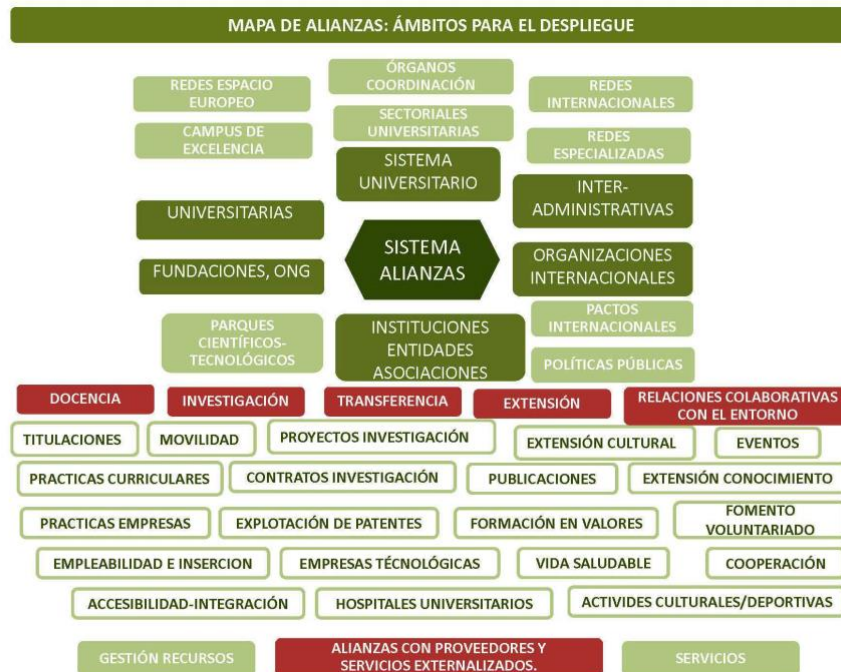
MAPA DE ALIANZAS: ÁMBITOS PARA EL DESPLIEGUE

REDES ESPACIO EUROPEO

ÓRGANOS COORDINACIÓN

REDES INTERNACIONALES

CAMPUS DE EXCELENCIA

SECTORIALES UNIVERSITARIAS

REDES ESPECIALIZADAS

SISTEMA UNIVERSITARIO

INTER-ADMINISTRATIVAS

UNIVERSITARIAS

SISTEMA ALIANZAS

ORGANIZACIONES INTERNACIONALES

FUNDACIONES, ONG

PARQUES CIENTÍFICOS-TECNOLÓGICOS

INSTITUCIONES ENTIDADES ASOCIACIONES

PACTOS INTERNACIONALES

POLÍTICAS PÚBLICAS

DOCENCIA

INVESTIGACIÓN

TRANSFERENCIA

EXTENSIÓN

RELACIONES COLABORATIVAS CON EL ENTORNO

TITULACIONES

MOVILIDAD

PROYECTOS INVESTIGACIÓN

EXTENSIÓN CULTURAL

EVENTOS

PRACTICAS CURRICULARES

CONTRATOS INVESTIGACIÓN

PUBLICACIONES

EXTENSIÓN CONOCIMIENTO

PRACTICAS EMPRESAS

EXPLOTACIÓN DE PATENTES

FORMACIÓN EN VALORES

FOMENTO VOLUNTARIADO

EMPLEABILIDAD E INSERCION

EMPRESAS TÉCNOLÓGICAS

VIDA SALUDABLE

COOPERACIÓN

ACCESIBILIDAD-INTEGRACIÓN

HOSPITALES UNIVERSITARIOS

ACTIVIDES CULTURALES/DEPORTIVAS

GESTIÓN RECURSOS

ALIANZAS CON PROVEEDORES Y SERVICIOS EXTERNALIZADOS.

SERVICIOS